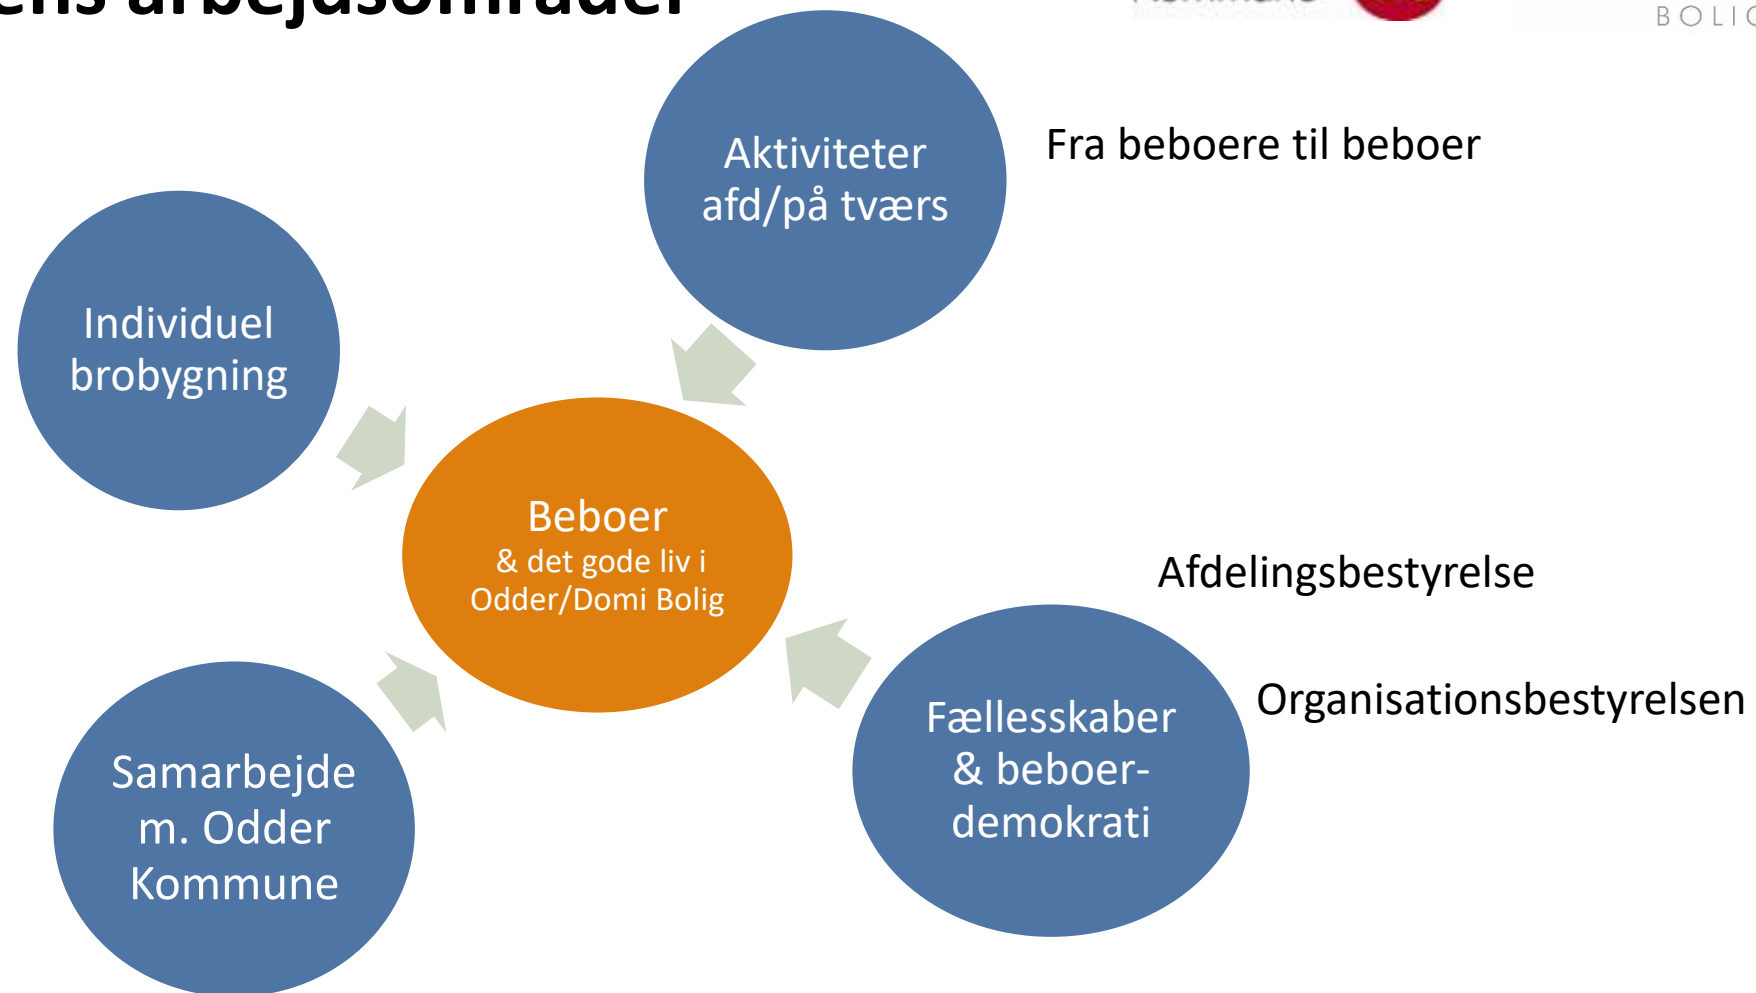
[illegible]ens arbejdsområder

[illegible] BOLI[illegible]

Aktiviteter afd/på tværs

Fra beboere til beboer

Individuel brobygning

Beboer
& det gode liv i Odder/Domi Bolig

Afdelingsbestyrelse

Organisationsbestyrelsen

Samarbejde m. Odder Kommune

Fællesskaber & beboerdemokrati